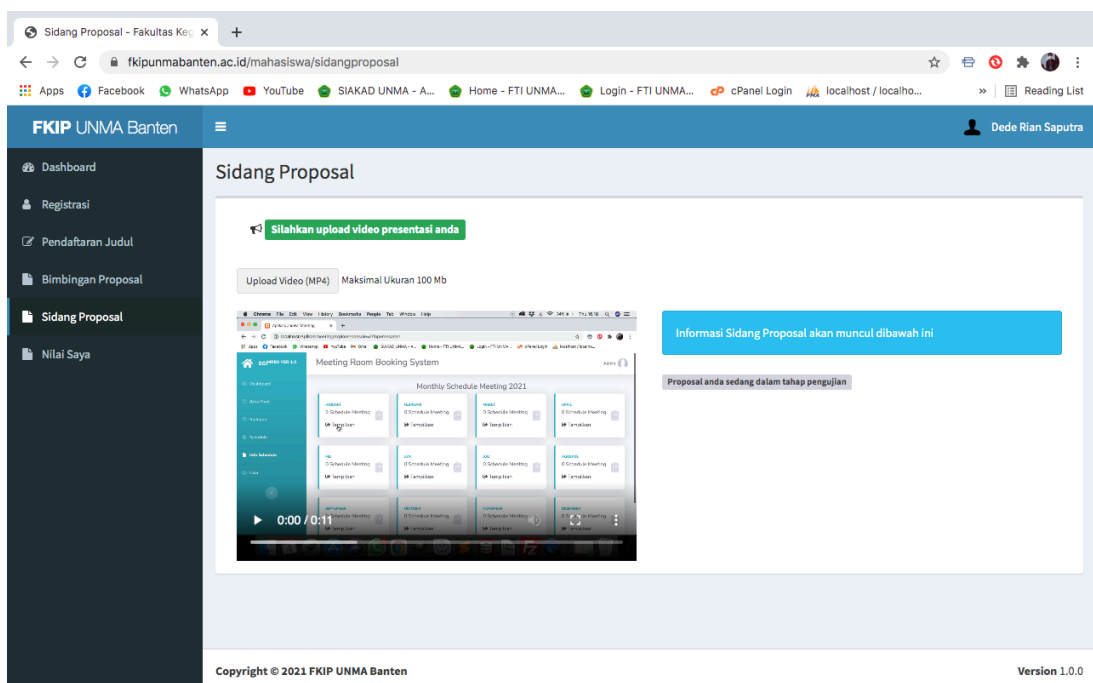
Sidang Proposal - Fakultas Ke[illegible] ×
+
fkipunmabanten.ac.id/mahasiswa/sidangproposal
Apps Facebook WhatsApp YouTube SIAKAD UNMA - A... Home - FTI UNMA... Login - FTI UNMA... cPanel Login localhost / localho... » Reading List

FKIP UNMA Banten
Dede Rian Saputra

Dashboard
Registrasi
Pendaftaran Judul
Bimbingan Proposal
Sidang Proposal
Nilai Saya

Sidang Proposal

Silahkan upload video presentasi anda

Upload Video (MP4) Maksimal Ukuran 100 Mb

Meeting Room Booking System
Monthly Schedule Meeting 2021
0 Schedule Meeting
Tampilkan
0:00 / 0:11

Informasi Sidang Proposal akan muncul dibawah ini

Proposal anda sedang dalam tahap pengujian

Copyright © 2021 FKIP UNMA Banten
Version 1.0.0